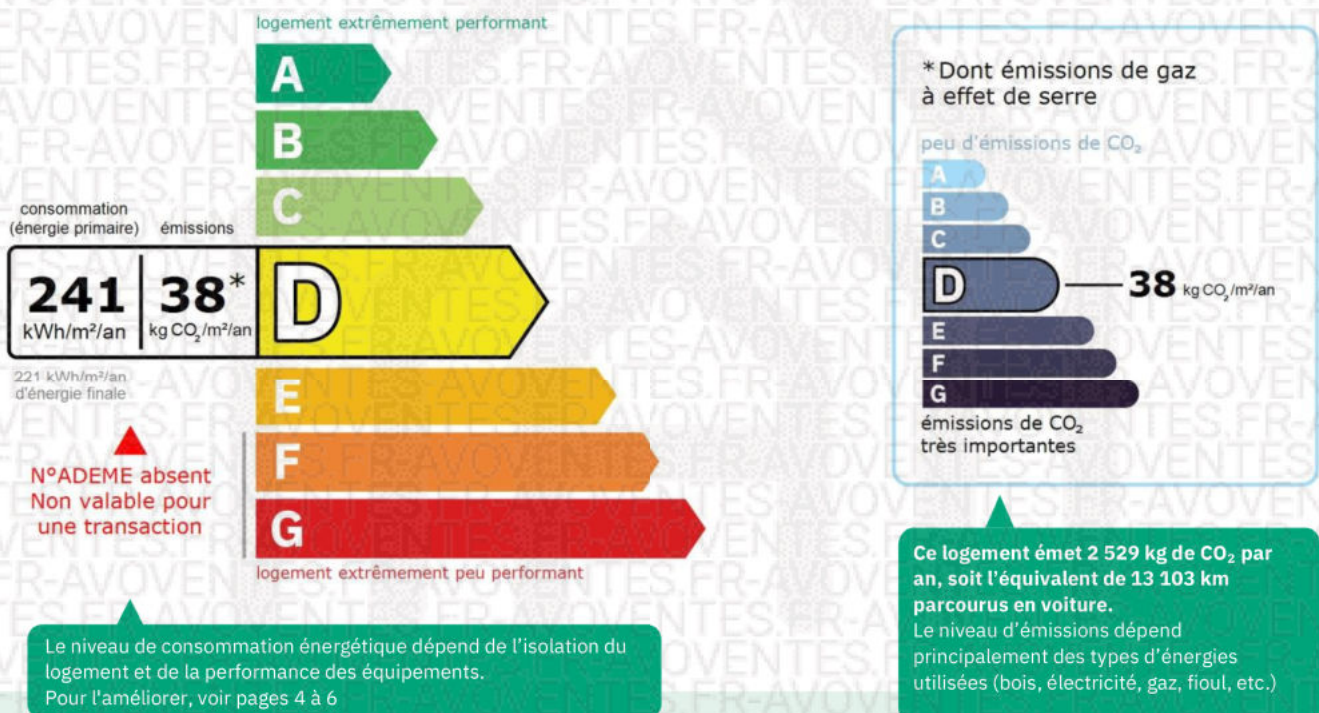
logement extrêmement performant

A
B
C

consommation (énergie primaire)

émissions

241 kWh/m²/an

38* kg $CO_2$/m²/an

D

221 kWh/m²/an d'énergie finale

N°ADEME absent
Non valable pour une transaction

E
F
G

logement extrêmement peu performant

Le niveau de consommation énergétique dépend de l'isolation du logement et de la performance des équipements.
Pour l'améliorer, voir pages 4 à 6

*Dont émissions de gaz à effet de serre

peu d'émissions de $CO_2$

A
B
C
D
E
F
G

38 kg $CO_2$/m²/an

émissions de $CO_2$ très importantes

Ce logement émet 2 529 kg de $CO_2$ par an, soit l'équivalent de 13 103 km parcourus en voiture.
Le niveau d'émissions dépend principalement des types d'énergies utilisées (bois, électricité, gaz, fioul, etc.)

FR-AVOVENTES.FR-AVOVENTES.FR-AVOVENTES.FR-AVOVENTES.FR-AVOVENTES.FR